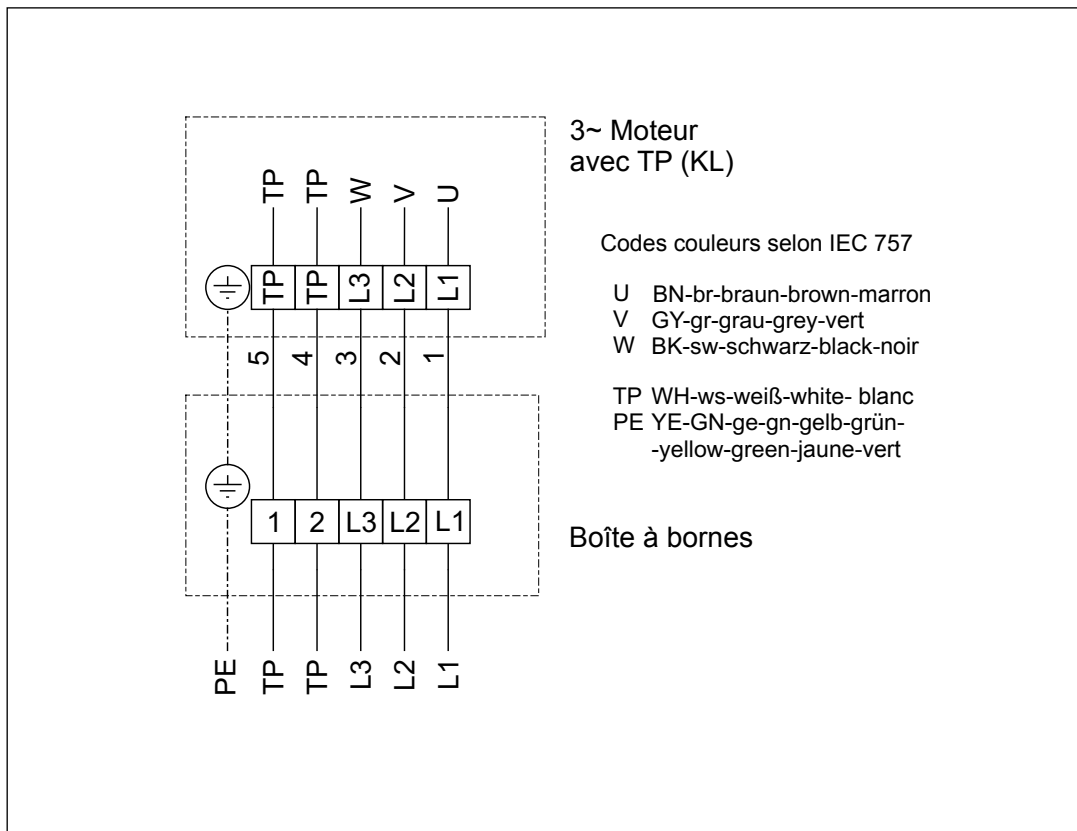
TP TP W V U

TP TP L3 L2 L1

5 4 3 2 1

1 2 L3 L2 L1

PE TP TP L3 L2 L1

3~ Moteur
avec TP (KL)

Codes couleurs selon IEC 757

U BN-br-braun-brown-marron
V GY-gr-grau-grey-vert
W BK-sw-schwarz-black-noir

TP WH-ws-weiß-white- blanc
PE YE-GN-ge-gn-gelb-grün-
-yellow-green-jaune-vert

Boîte à bornes